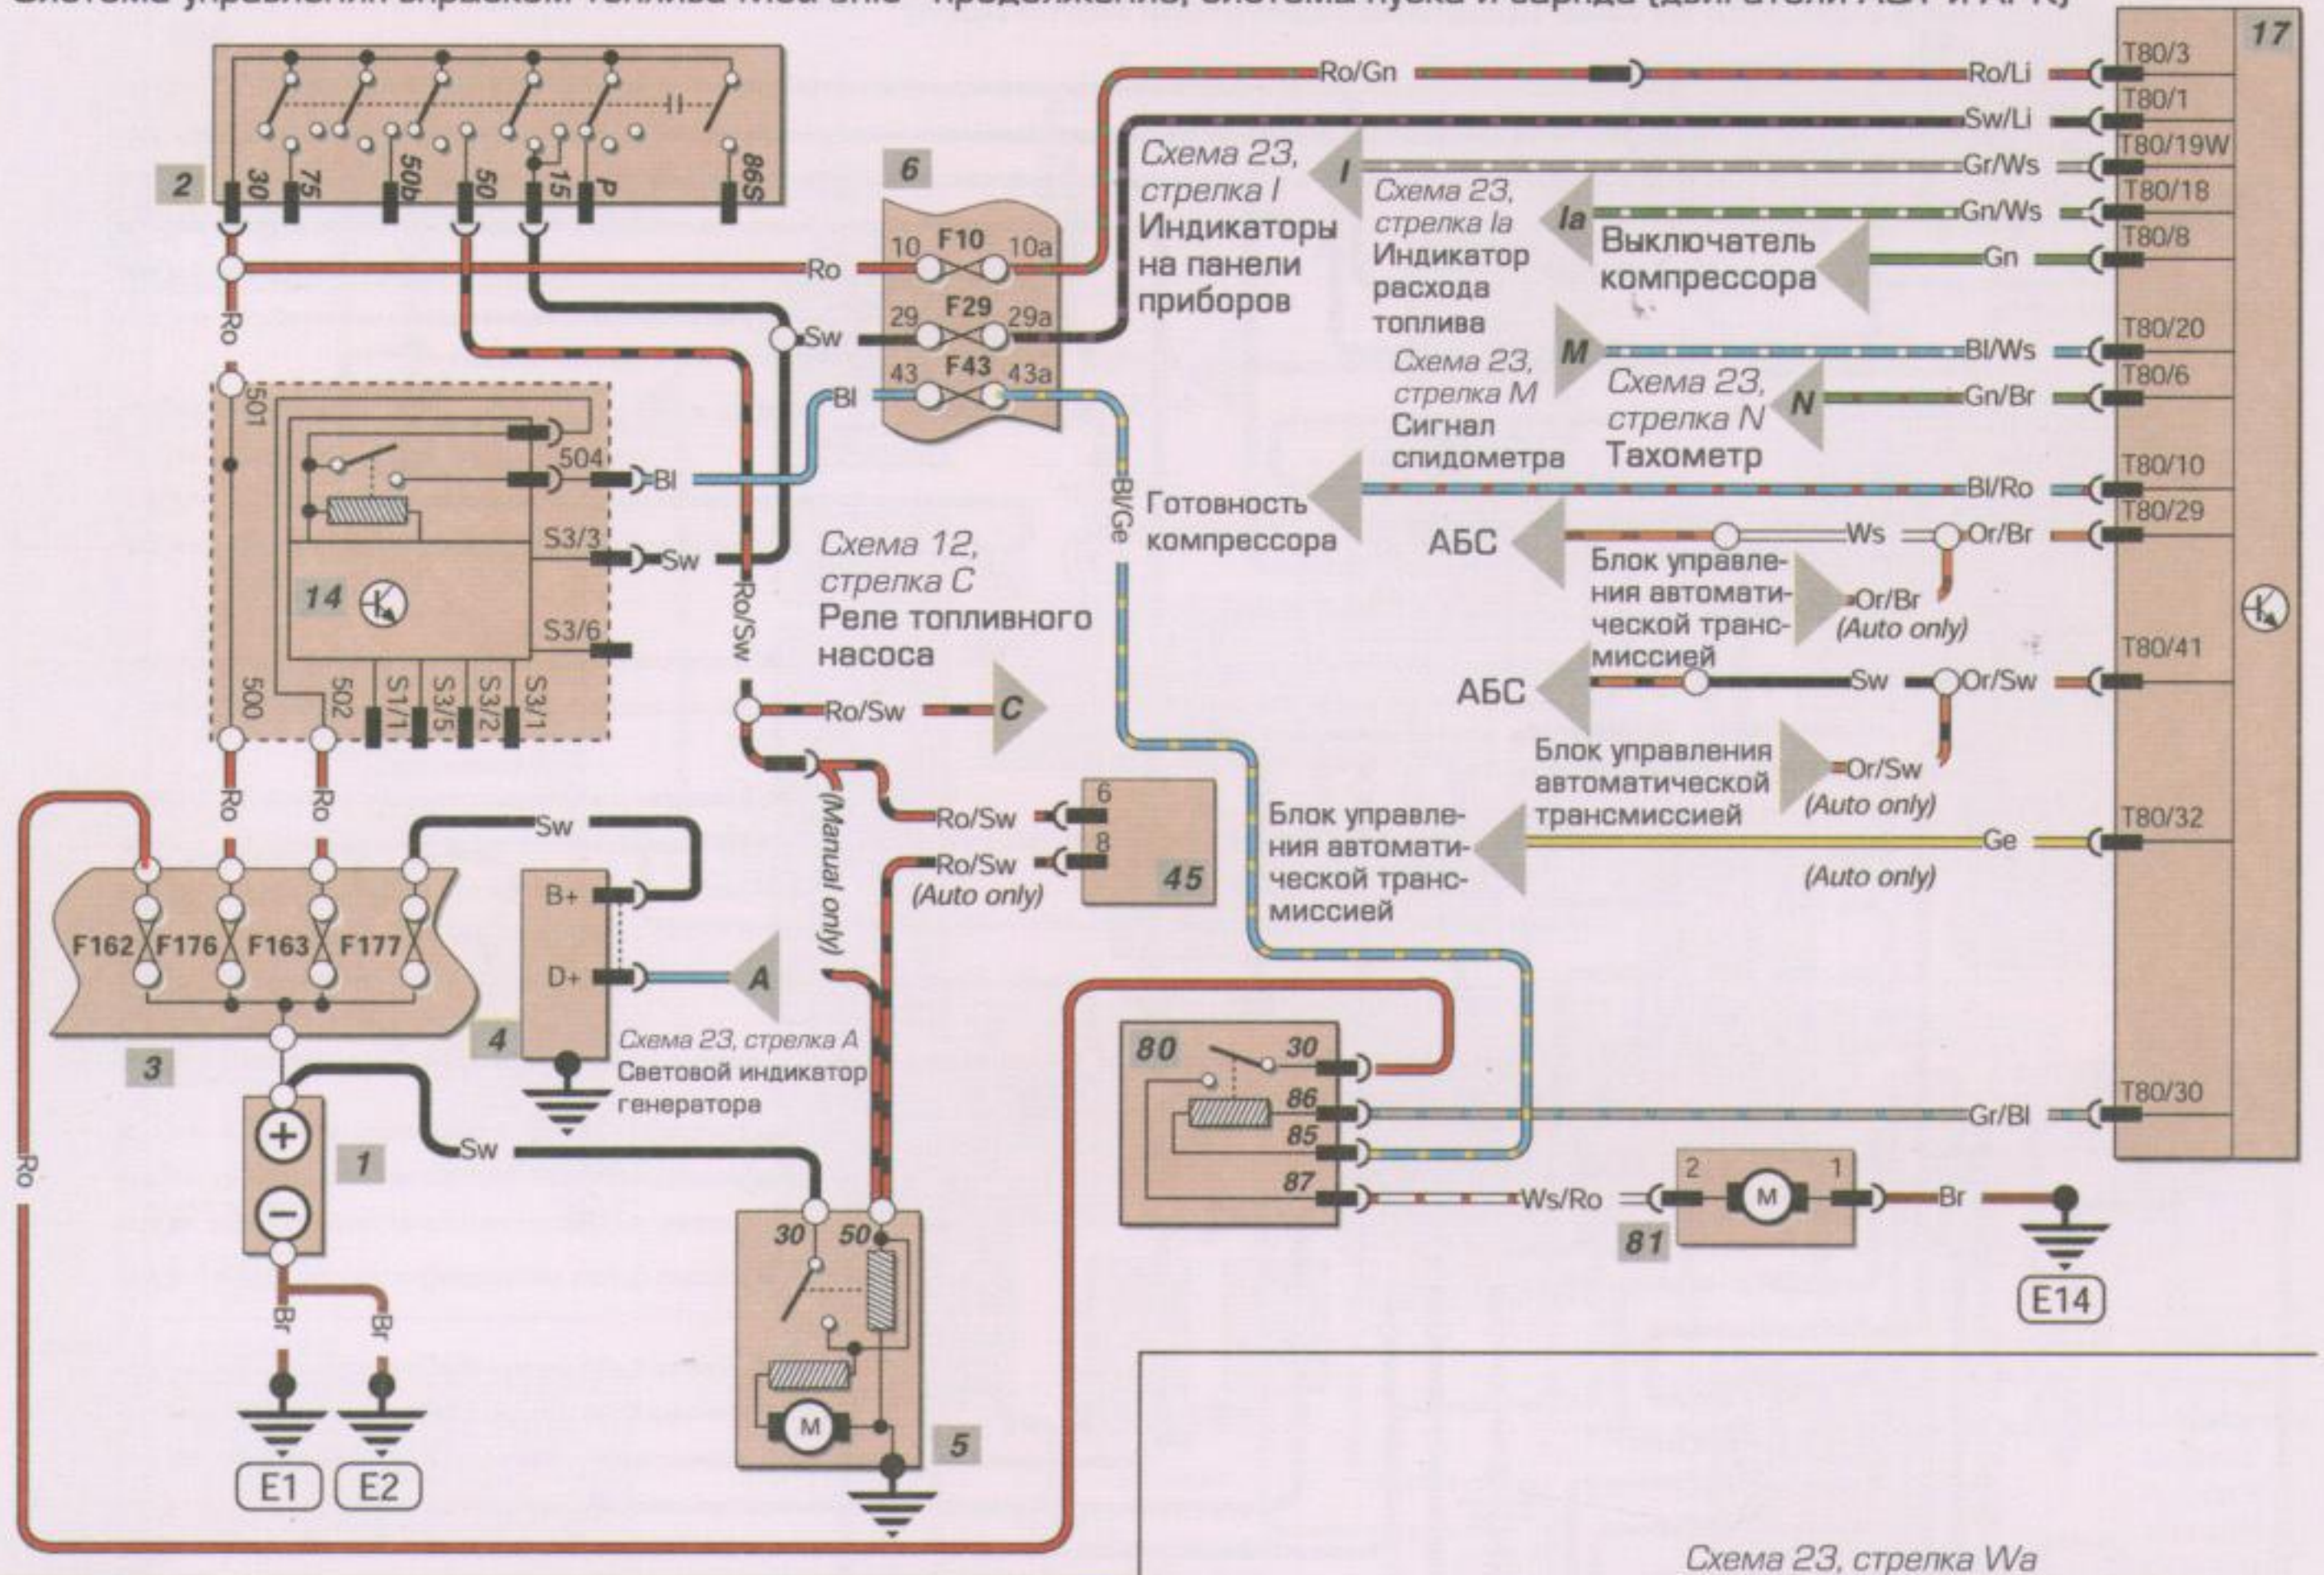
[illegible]

17

2

30 75 50b 50 15 P 86S

6

Ro/Gn

Ro/Li T80/3
Sw/Li T80/1
Gr/Ws T80/19W
Gn/Ws T80/18
Gn T80/8
Bl/Ws T80/20
Gn/Br T80/6
Bl/Ro T80/10
Or/Br T80/29
Or/Sw T80/41
Ge T80/32
Gr/Bl T80/30

Схема 23, стрелка I Индикаторы на панели приборов

I

Схема 23, стрелка Ia Индикатор расхода топлива

Ia

Выключатель компрессора

10 F10 10a
29 F29 29a
43 F43 43a

Ro
Sw
Bl

Ro

501

504

Bl

S3/3

Sw

14

S3/6

500 502 S1/1 S3/5 S3/2 S3/1

Ro/Sw

Схема 23, стрелка M Сигнал спидометра

M

Схема 23, стрелка N Тахометр

N

Bl/Ge

Готовность компрессора

АБС

Ws

Блок управления автоматической трансмиссией

Or/Br (Auto only)

АБС

Sw

Блок управления автоматической трансмиссией

Or/Sw (Auto only)

Схема 12, стрелка C Реле топливного насоса

Ro/Sw C

Ro Ro

Sw

(Manual only)

Ro/Sw 6
Ro/Sw 8 (Auto only)

45

Блок управления автоматической трансмиссией

(Auto only)

F162 F176 F163 F177

B+
D+

A

Схема 23, стрелка A Световой индикатор генератора

4

3

1

Sw

Ro

Br Br

E1 E2

30 50

5

M

80

30
86
85
87

Ws/Ro

2 M 1

81

Br

E14

Схема 23, стрелка Wa